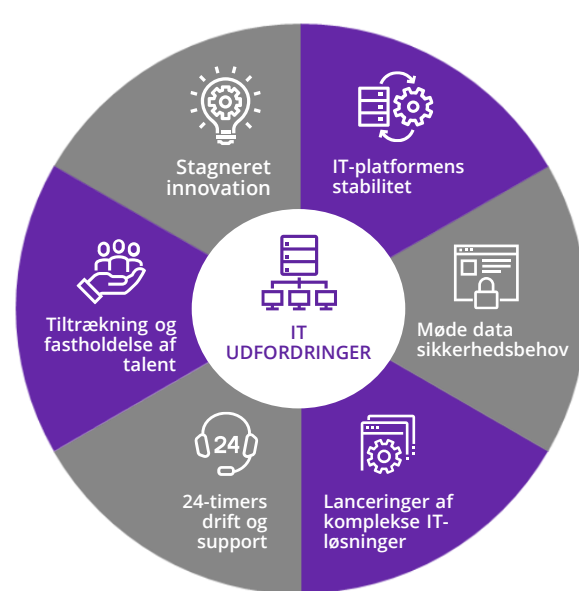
IT UDFORDRINGER

Stagneret innovation

IT-platformens stabilitet

Møde data sikkerhedsbehov

Lanceringer af komplekse IT-løsninger

24

24-timers drift og support

Tiltrækning og fastholdelse af talent